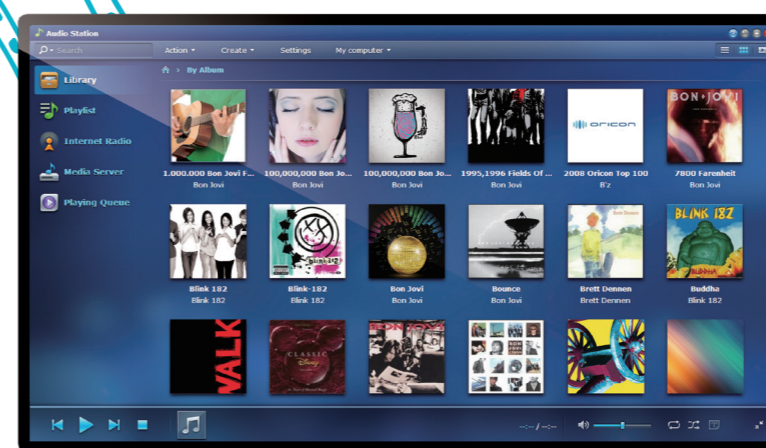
Audio Station

Search

Action ▾

Create ▾

Settings

My computer ▾

Library

Playlist

Internet Radio

Media Server

Playing Queue

> By Album

oricon

BON JOVI

BLINK 182

Bon Jovi

Buddha

1.000.000 Bon Jovi F...
Bon Jovi

100,000,000 Bon Jo...
Bon Jovi

100,000,000 Bon Jo...
Bon Jovi

1995,1996 Fields Of ...
Bon Jovi

2008 Oricon Top 100
B'z

7800 Farenheit
Bon Jovi

Blink 182
Blink 182

Blink-182
Blink 182

Bon Jovi
Bon Jovi

Bounce
Bon Jovi

Brett Dennen
Brett Dennen

Buddha
Blink 182

WALK

CLASSIC
Disney

BON JOVI

--:-- / --:--